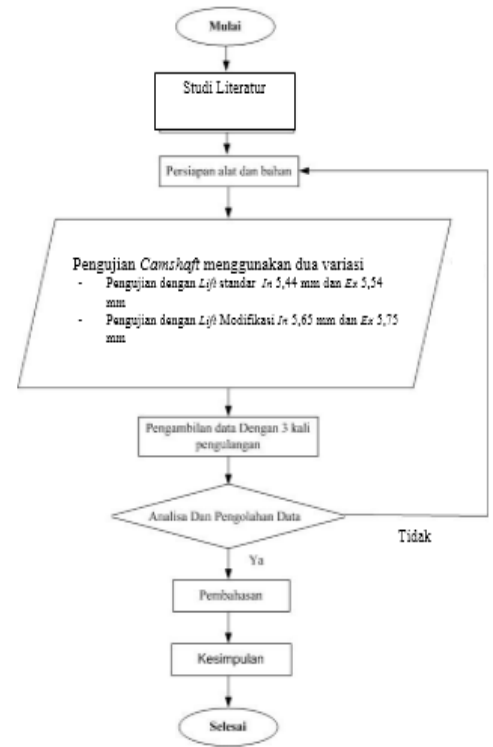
Mulai

Studi Literatur

Persiapan alat dan bahan

Pengujian *Camshaft* menggunakan dua variasi

- Pengujian dengan *Lift* standar *In* 5,44 mm dan *Ex* 5,54 mm
- Pengujian dengan *Lift* Modifikasi *In* 5,65 mm dan *Ex* 5,75 mm

Pengambilan data Dengan 3 kali pengulangan

Analisa Dan Pengolahan Data

Tidak

Ya

Pembahasan

Kesimpulan

Selesai